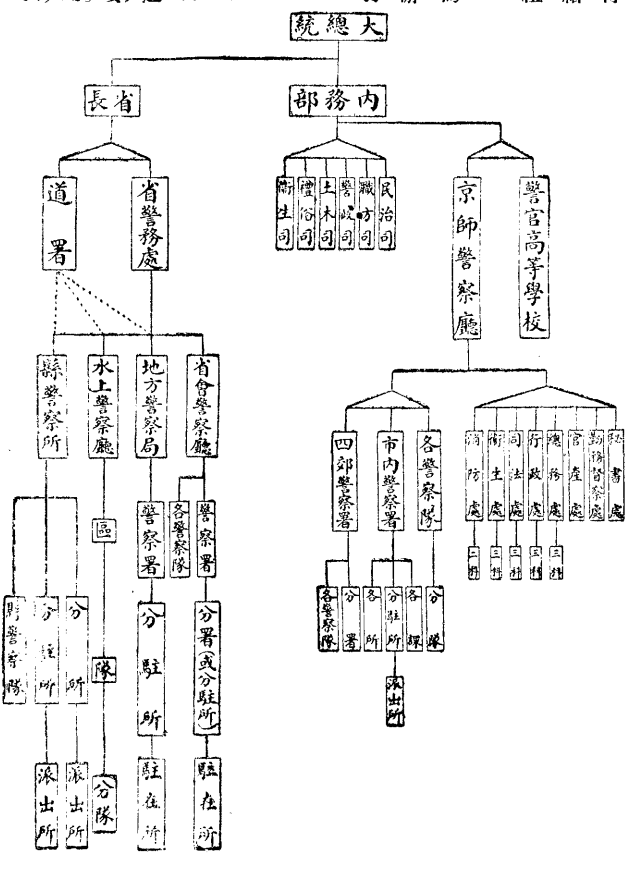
大總統

省長

內務部

道署

省警務處

衛生司

禮俗司

土木司

警政司

職方司

民治司

京師警察廳

警官高等學校

縣警察所

水上警察廳

地方警察局

省會警察廳

區

警察署

各警察隊

警察署

四郊警察署

市內警察署

各警察隊

消防處

衛生處

司法處

行政處

總務處

官產處

勤務督察處

秘書處

三科

三科

三科

三科

三科

隊

分駐所

分署(或分駐所)

各警察隊

分署

各所

分駐所

各隊

分隊

游警察隊

分駐所

分所

派出所

派出所

派出所

分隊

駐在所

駐在所